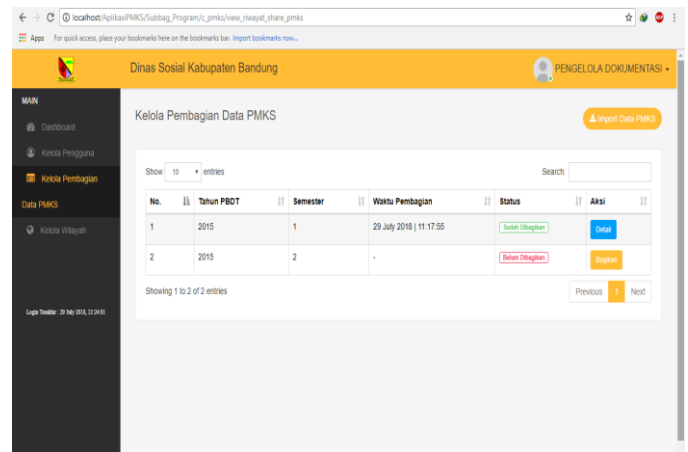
localhost/AplikasiPMKS/Subbag_Program/c_pmks/view_riwayat_share_pmks

Apps For quick access, place your bookmarks here on the bookmarks bar. Import bookmarks now...

Dinas Sosial Kabupaten Bandung

PENGELOLA DOKUMENTASI

MAIN

Dashboard

Kelola Pengguna

Kelola Pembagian Data PMKS

Kelola Wilayah

Login Terakhir : 29 July 2018, 13:24:01

Kelola Pembagian Data PMKS

Import Data PMKS

Show 10 entries

Search:

| No. | Tahun PBDT | Semester | Waktu Pembagian | Status | Aksi |
|---|---|---|---|---|---|
| 1 | 2015 | 1 | 29 July 2018 \| 11:17:55 | Sudah Dibagikan | Detail |
| 2 | 2015 | 2 | - | Belum Dibagikan | Bagikan |

Showing 1 to 2 of 2 entries

Previous 1 Next